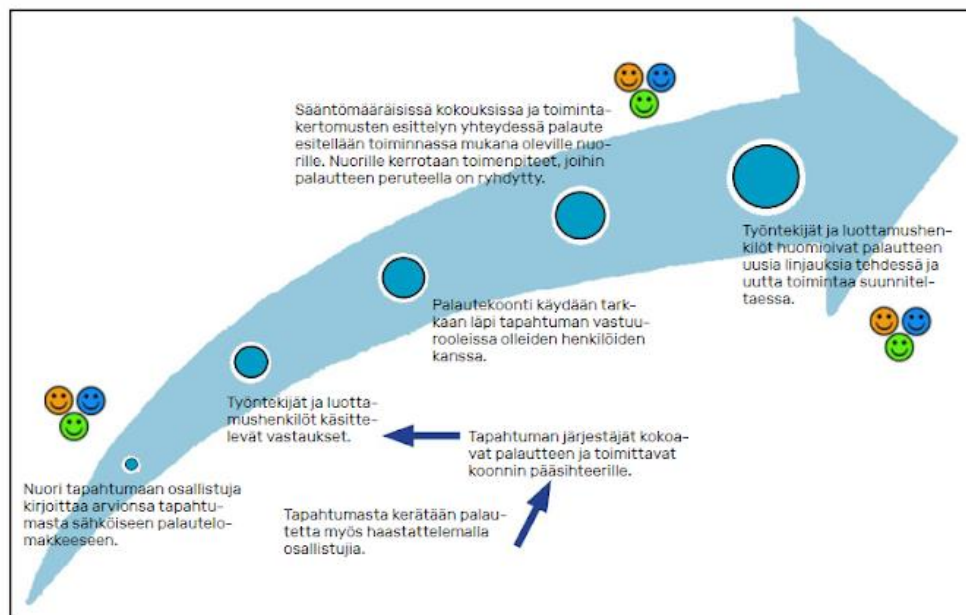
Sääntömääräisissä kokouksissa ja toimintakertomusten esittelyn yhteydessä palaute esitellään toiminnassa mukana oleville nuorille. Nuorille kerrotaan toimenpiteet, joihin palautteen peruteella on ryhdytty.

Työntekijät ja luottamushenkilöt huomioivat palautteen uusia linjauksia tehdessä ja uutta toimintaa suunniteltaessa.

Palautekoonti käydään tarkkaan läpi tapahtuman vastuurooleissa olleiden henkilöiden kanssa.

Työntekijät ja luottamushenkilöt käsittelevät vastaukset.

Tapahtuman järjestäjät kokoavat palautteen ja toimittavat koonnin pääsihteerille.

Nuori tapahtumaan osallistuja kirjoittaa arvionsa tapahtumasta sähköiseen palautelomakkeeseen.

Tapahtumasta kerätään palautetta myös haastattelemalla osallistujia.